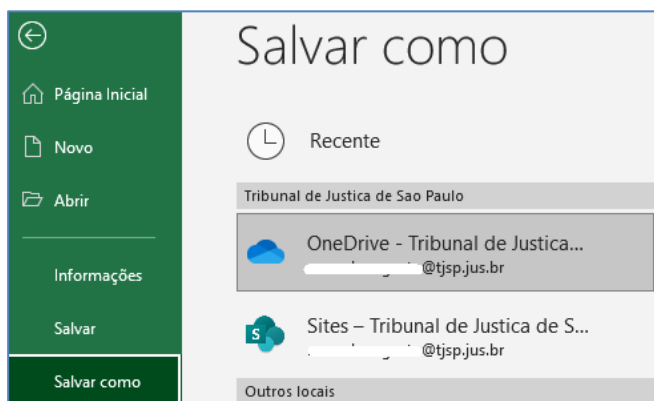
Página Inicial

Novo

Abrir

Informações

Salvar

Salvar como

Salvar como

Recente

Tribunal de Justica de Sao Paulo

OneDrive - Tribunal de Justica...
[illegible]@tjsp.jus.br

Sites – Tribunal de Justica de S...
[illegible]@tjsp.jus.br

Outros locais